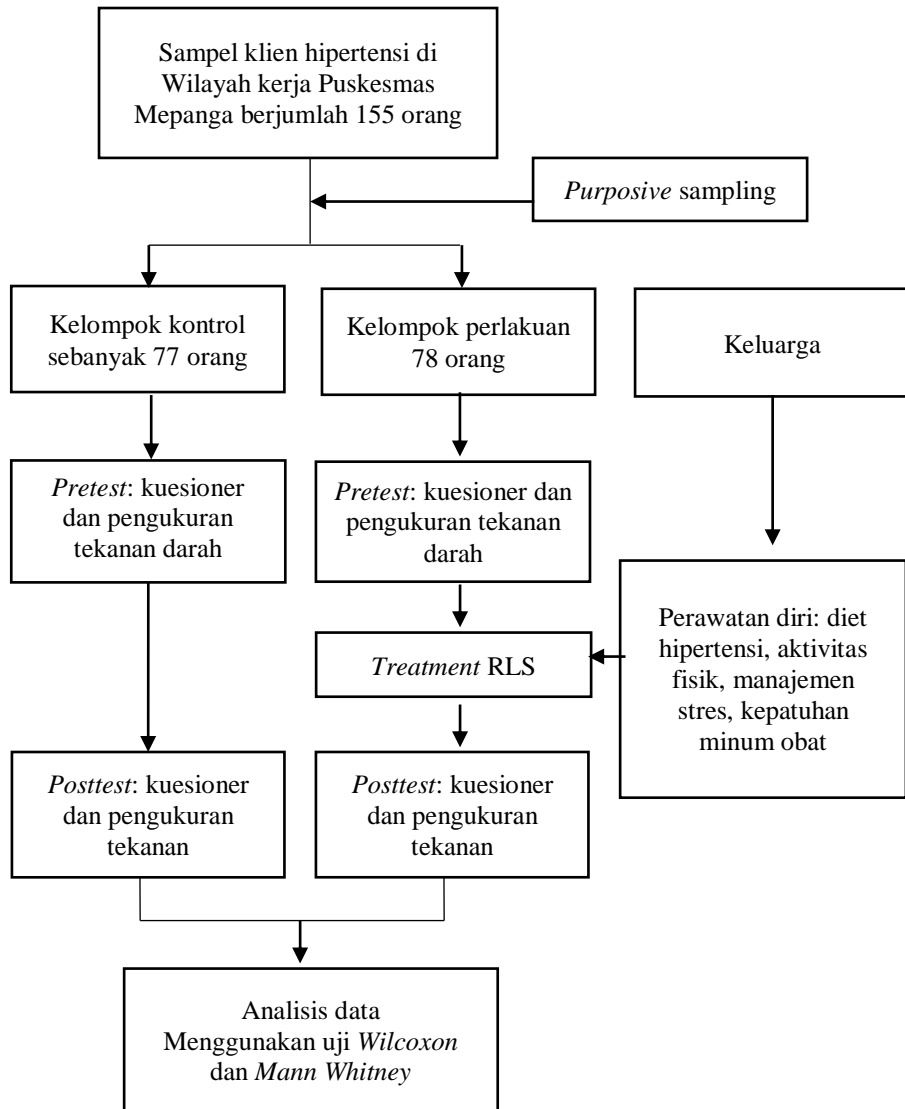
Sampel klien hipertensi di Wilayah kerja Puskesmas Mepanga berjumlah 155 orang

Purposive sampling

Kelompok kontrol sebanyak 77 orang

Kelompok perlakuan 78 orang

Keluarga

Pretest: kuesioner dan pengukuran tekanan darah

Pretest: kuesioner dan pengukuran tekanan darah

Treatment RLS

Perawatan diri: diet hipertensi, aktivitas fisik, manajemen stres, kepatuhan minum obat

Posttest: kuesioner dan pengukuran tekanan

Posttest: kuesioner dan pengukuran tekanan

Analisis data Menggunakan uji Wilcoxon dan Mann Whitney